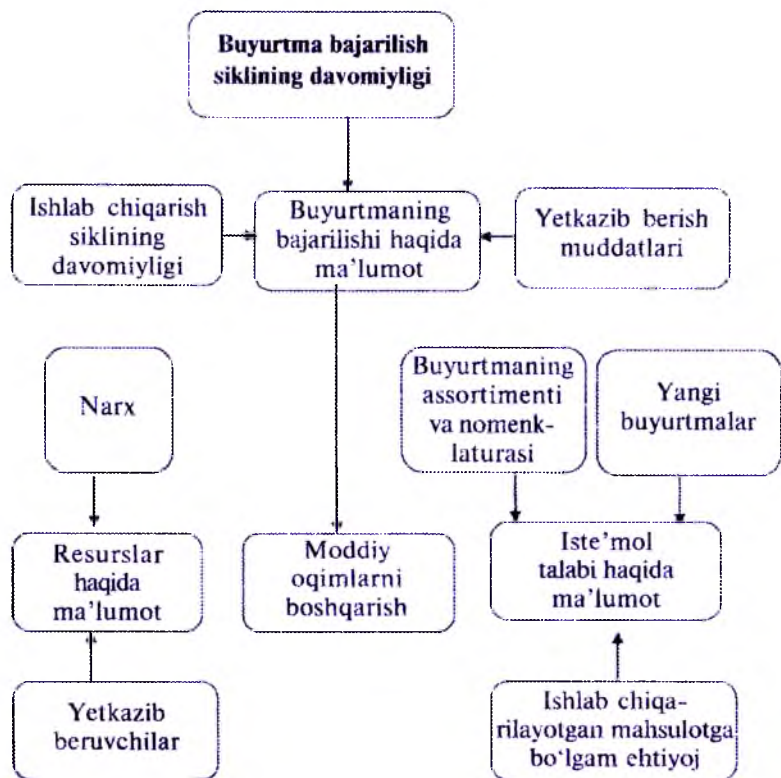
Buyurtma bajarilish siklining davomiyligi

Ishlab chiqarish siklining davomiyligi

Buyurtmaning bajarilishi haqida ma'lumot

Yetkazib berish muddatlari

Narx

Buyurtmaning assortimenti va nomenklaturasi

Yangi buyurtmalar

Resurslar haqida ma'lumot

Moddiy oqimlarni boshqarish

Iste'mol talabi haqida ma'lumot

Yetkazib beruvchilar

Ishlab chiqarilayotgan mahsulotga bo'lgam ehtiyoj